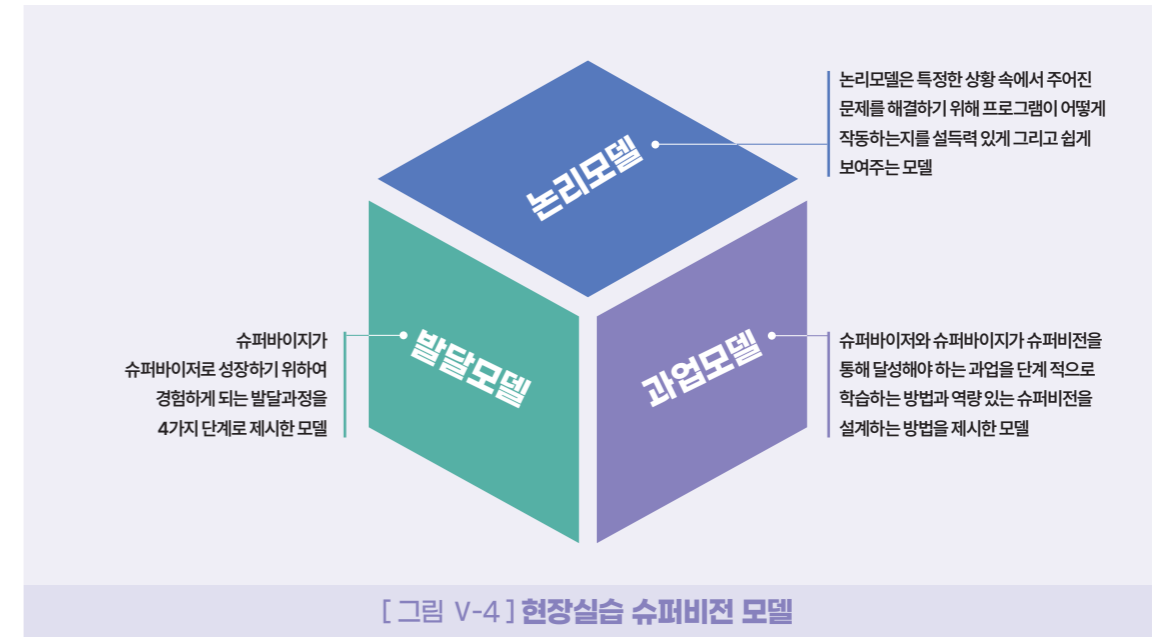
논리모델

논리모델은 특정한 상황 속에서 주어진 문제를 해결하기 위해 프로그램이 어떻게 작동하는지를 설득력 있게 그리고 쉽게 보여주는 모델

발달모델

슈퍼바이지가 슈퍼바이저로 성장하기 위하여 경험하게 되는 발달과정을 4가지 단계로 제시한 모델

과업모델

슈퍼바이저와 슈퍼바이지가 슈퍼비전을 통해 달성해야 하는 과업을 단계 적으로 학습하는 방법과 역량 있는 슈퍼비전을 설계하는 방법을 제시한 모델

[ 그림 V-4 ] 현장실습 슈퍼비전 모델